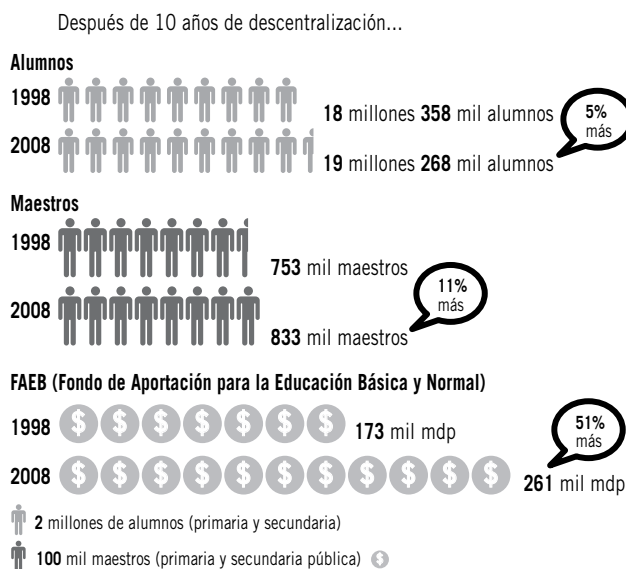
Después de 10 años de descentralización...

**Alumnos**

1998 — 18 millones 358 mil alumnos

2008 — 19 millones 268 mil alumnos

5% más

**Maestros**

1998 — 753 mil maestros

2008 — 833 mil maestros

11% más

**FAEB (Fondo de Aportación para la Educación Básica y Normal)**

1998 — 173 mil mdp

2008 — 261 mil mdp

51% más

2 millones de alumnos (primaria y secundaria)

100 mil maestros (primaria y secundaria pública)